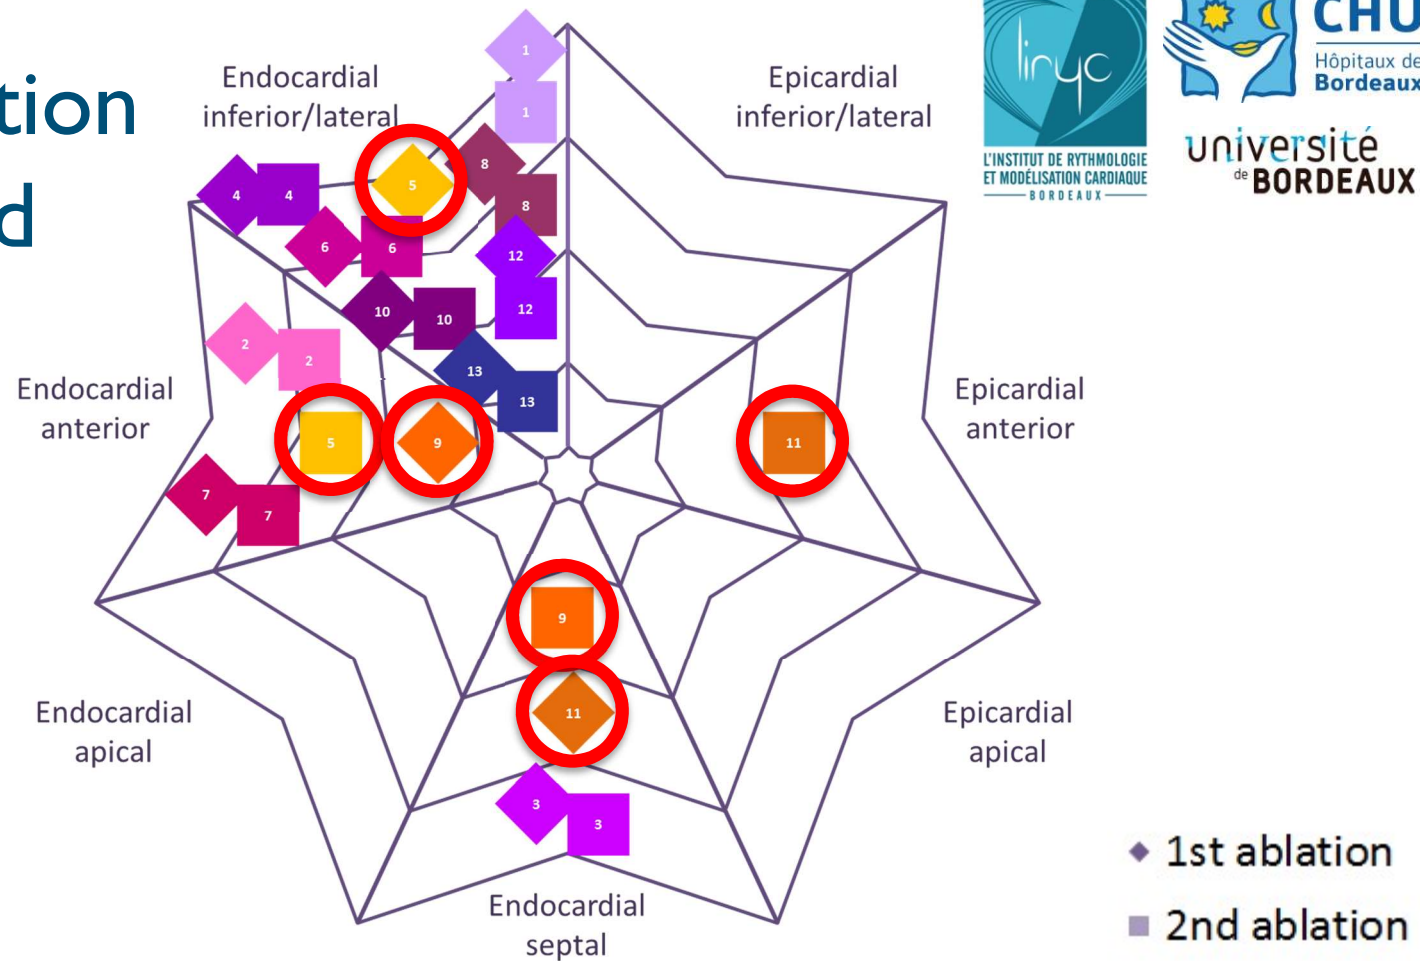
tion
d

liryc
L'INSTITUT DE RYTHMOLOGIE ET MODÉLISATION CARDIAQUE
BORDEAUX

CHU
Hôpitaux de
Bordeaux

université de BORDEAUX

Endocardial inferior/lateral

Epicardial inferior/lateral

Endocardial anterior

Epicardial anterior

Endocardial apical

Epicardial apical

Endocardial septal

1
1
8
8
5
4
4
6
6
12
12
10
10
2
2
13
13
5
9
11
7
7
9
11
3
3

1st ablation
2nd ablation